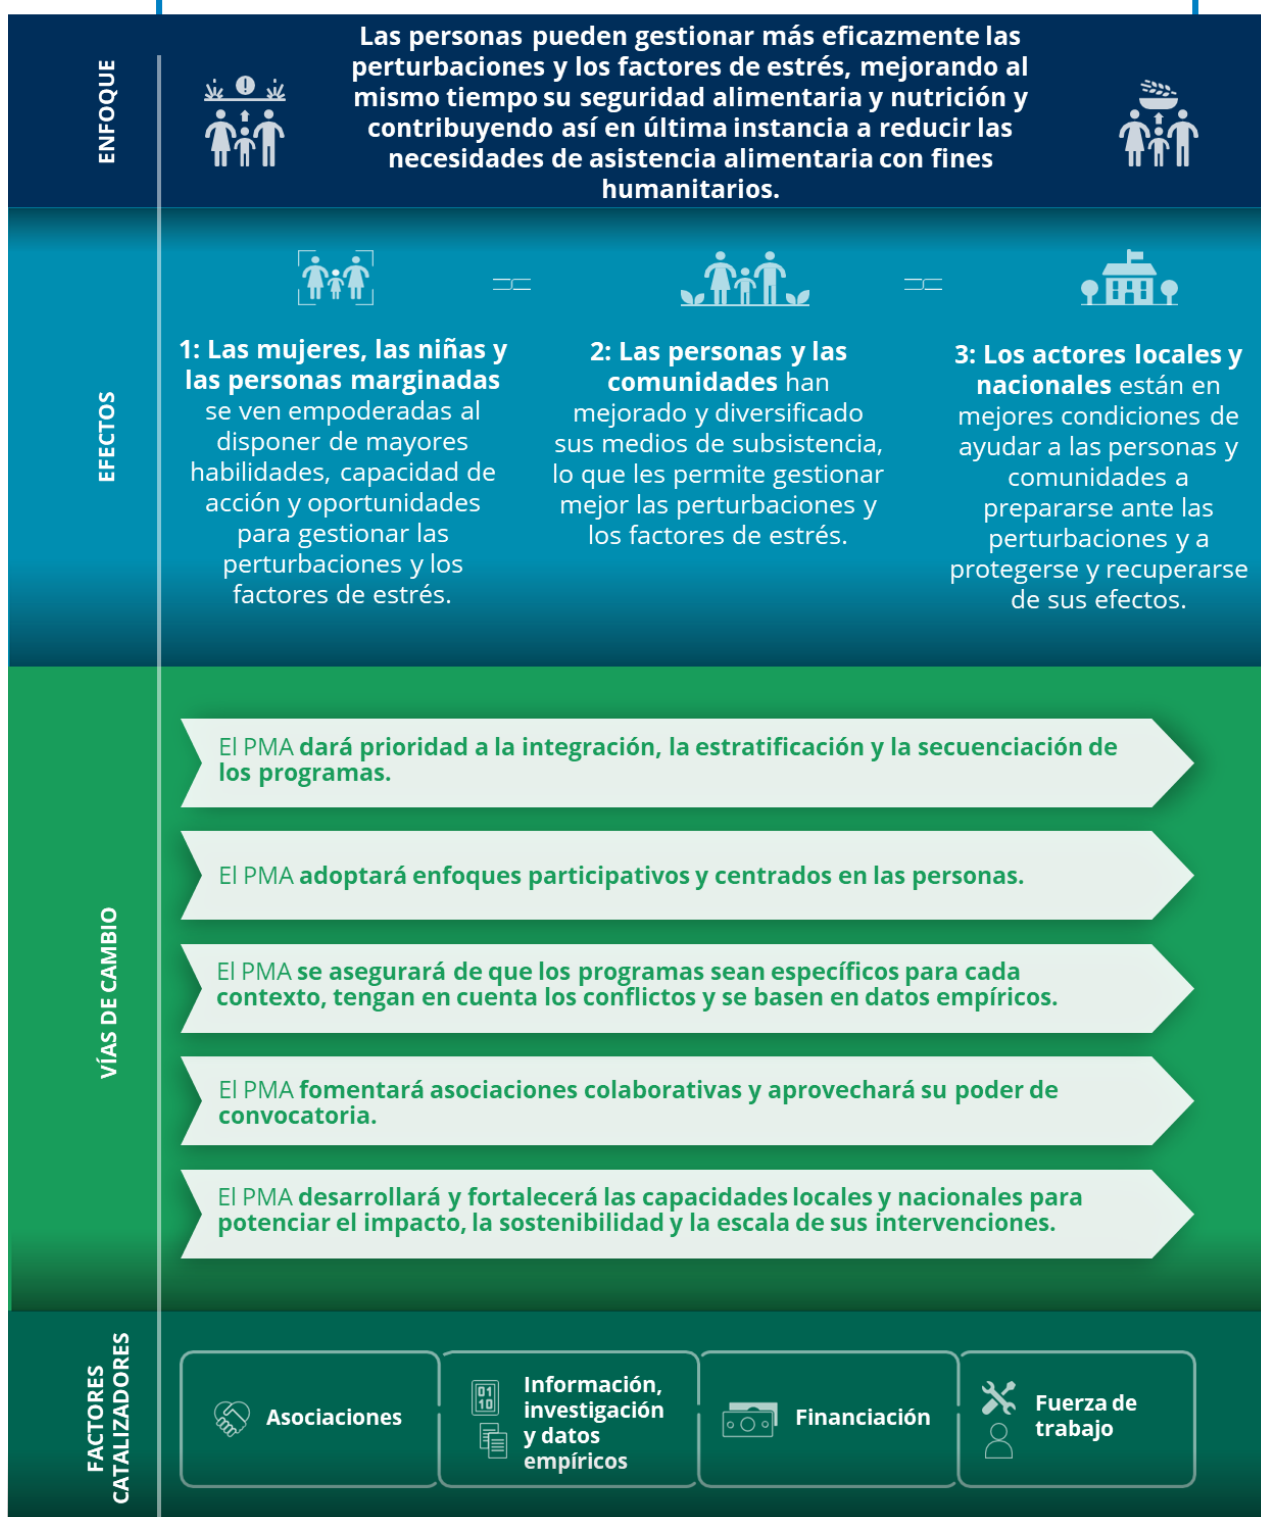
ENFOQUE

Las personas pueden gestionar más eficazmente las perturbaciones y los factores de estrés, mejorando al mismo tiempo su seguridad alimentaria y nutrición y contribuyendo así en última instancia a reducir las necesidades de asistencia alimentaria con fines humanitarios.

EFECTOS

1: Las mujeres, las niñas y las personas marginadas se ven empoderadas al disponer de mayores habilidades, capacidad de acción y oportunidades para gestionar las perturbaciones y los factores de estrés.

2: Las personas y las comunidades han mejorado y diversificado sus medios de subsistencia, lo que les permite gestionar mejor las perturbaciones y los factores de estrés.

3: Los actores locales y nacionales están en mejores condiciones de ayudar a las personas y comunidades a prepararse ante las perturbaciones y a protegerse y recuperarse de sus efectos.

VÍAS DE CAMBIO

El PMA dará prioridad a la integración, la estratificación y la secuenciación de los programas.

El PMA adoptará enfoques participativos y centrados en las personas.

El PMA se asegurará de que los programas sean específicos para cada contexto, tengan en cuenta los conflictos y se basen en datos empíricos.

El PMA fomentará asociaciones colaborativas y aprovechará su poder de convocatoria.

El PMA desarrollará y fortalecerá las capacidades locales y nacionales para potenciar el impacto, la sostenibilidad y la escala de sus intervenciones.

FACTORES CATALIZADORES

Asociaciones

01 10 Información, investigación y datos empíricos

Financiación

Fuerza de trabajo